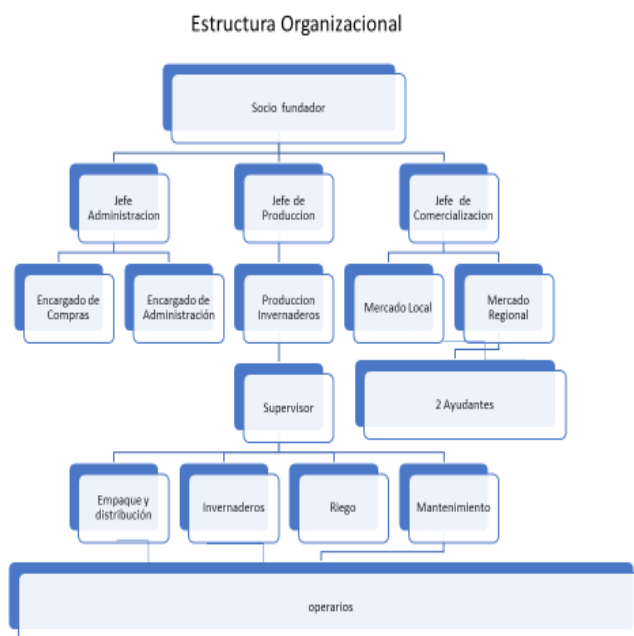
Estructura Organizacional

Socio fundador

Jefe Administracion

Jefe de Produccion

Jefe de Comercializacion

Encargado de Compras

Encargado de Administración

Produccion Invernaderos

Mercado Local

Mercado Regional

2 Ayudantes

Supervisor

Empaque y distribución

Invernaderos

Riego

Mantenimiento

operarios